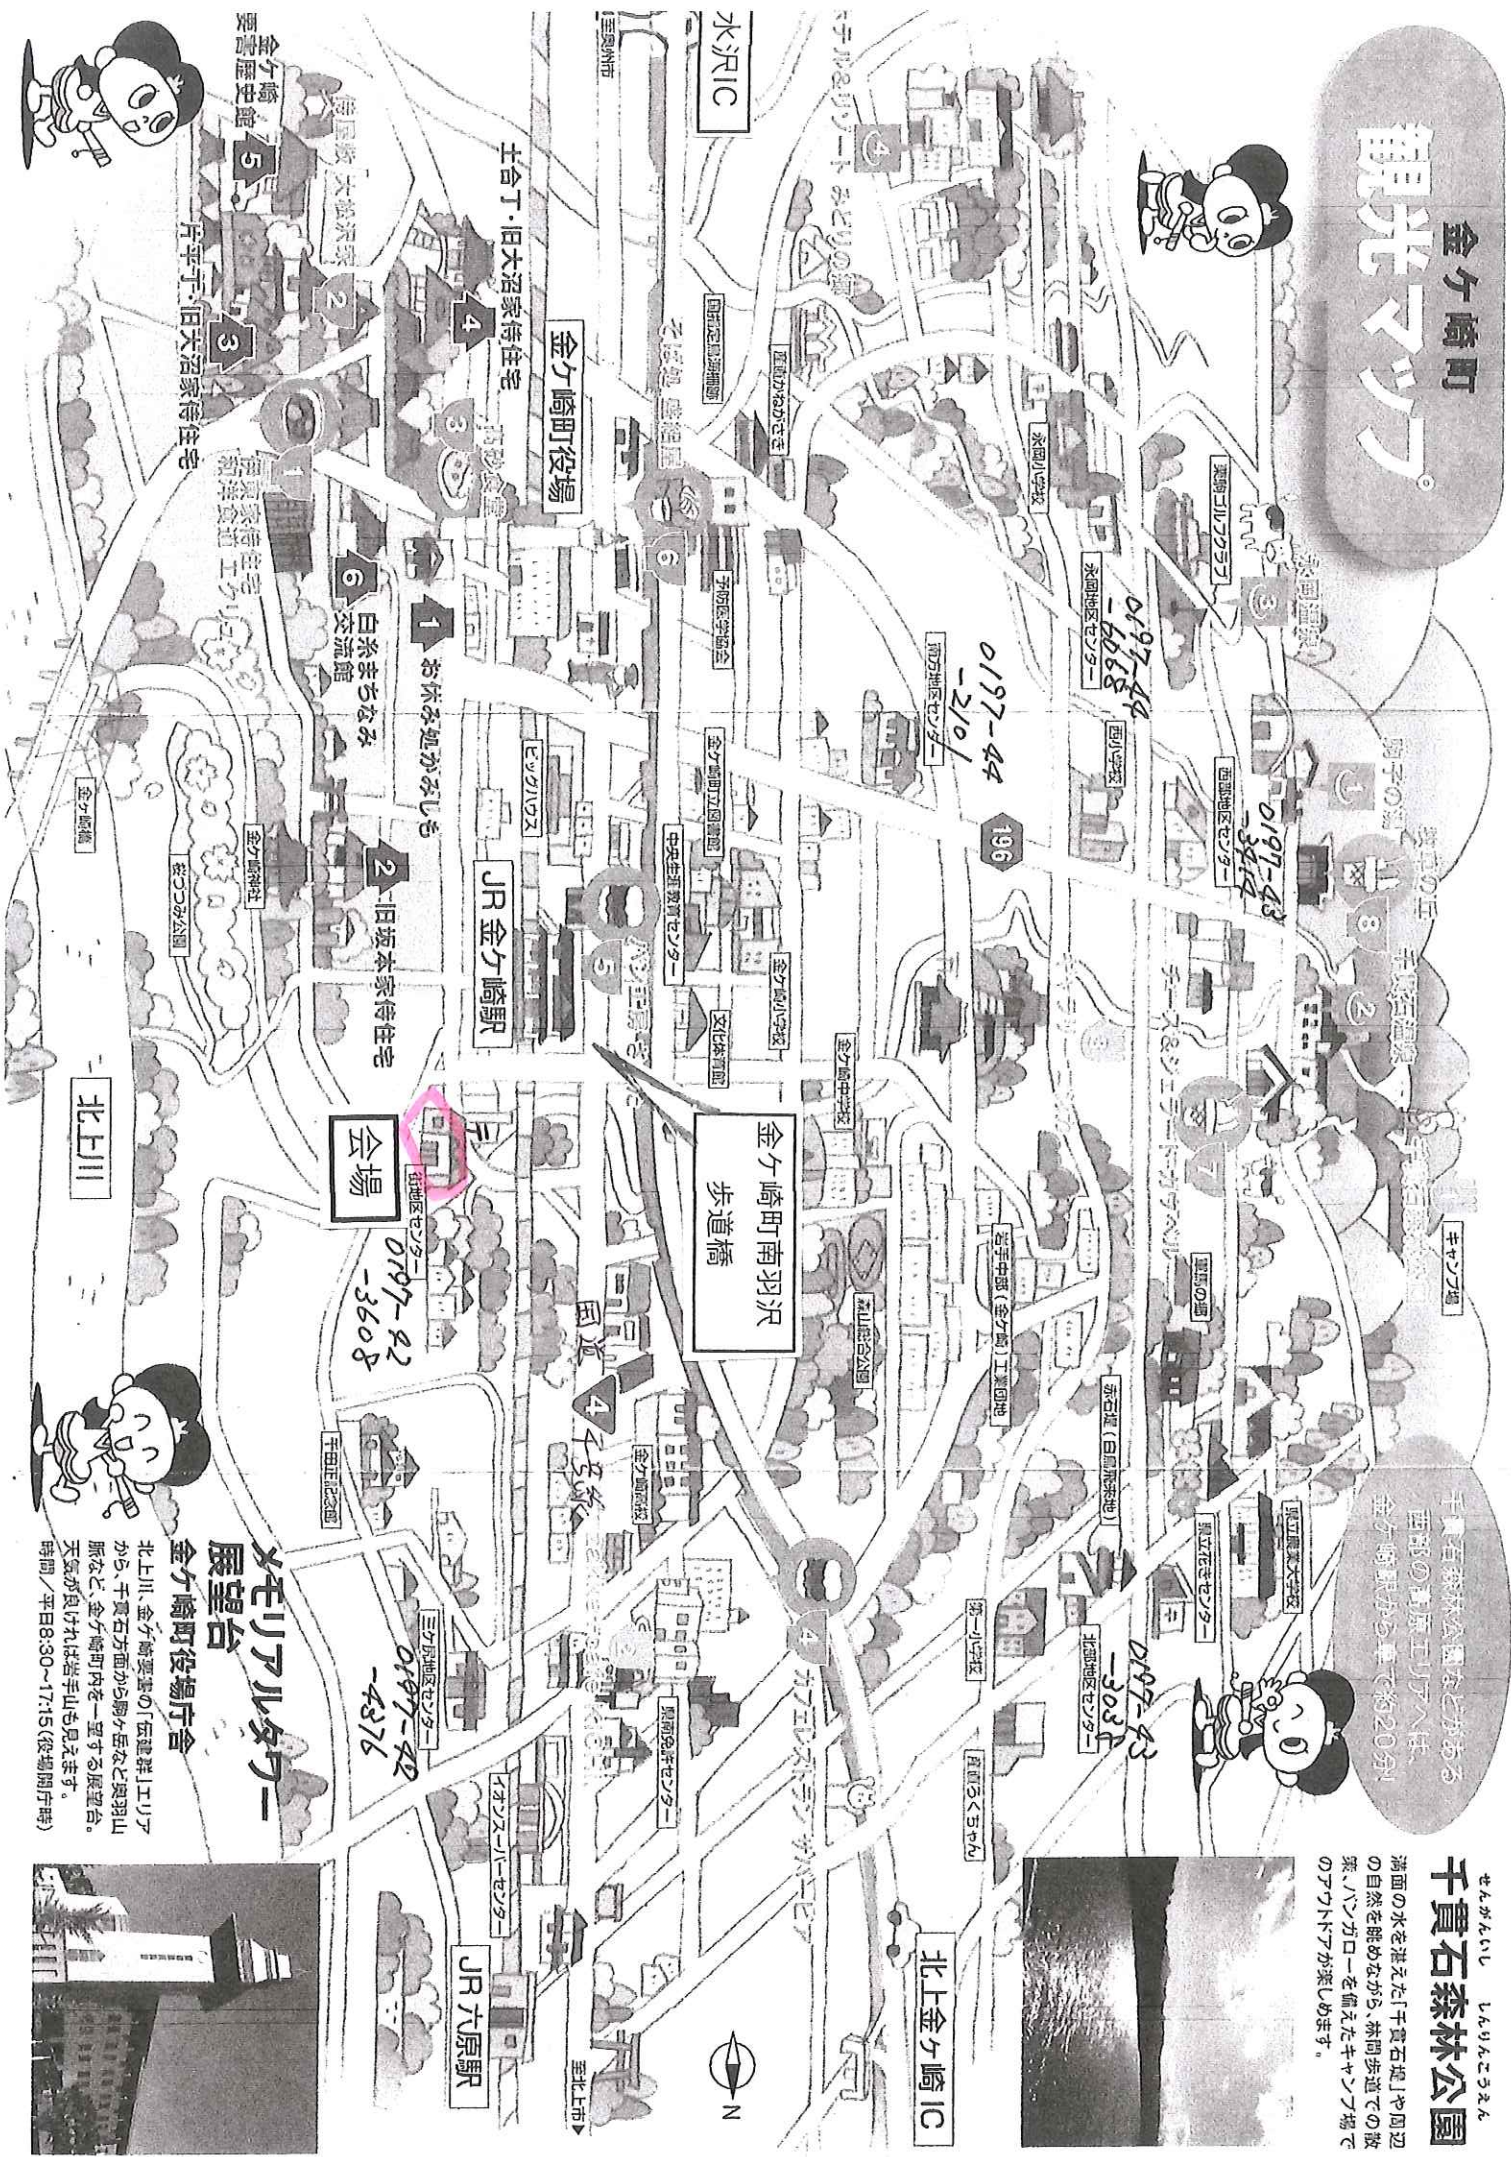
金ケ崎町
観光マップ。

千貫石森林公園など緑ある西部の健康エリアへは、金ケ崎駅から車で約20分!

せんがんいし しんりんこうえん
千貫石森林公園
満面の水を湛えた「千貫石堤」や周辺の自然を眺めながら、林間歩道での散策、バンガローを備えたキャンプ場でのアウトドアが楽しめます。

キャンプ場
千貫石温泉
平和の丘
駒子の湯
永岡温泉
東北ゴルフクラブ
ホテル&リゾート みどりの郷
県立農業大学校
県立花きセンター
赤石堤(自然観察池)
岩手中部(金ケ崎)工業団地
森山総合公園
チーズ&ジェラートカウベリー
カフェレストラン サンビア
西部地区センター
0197-43-3414
西小学校
永岡地区センター
0197-44-2068
永岡小学校
南方地区センター
0197-44-2101
北部地区センター
0197-43-3036
第一小学校
高齢者ふくちゃん
196
4
水沢IC
至奥州市
土合丁・旧大沼家侍住宅
金ケ崎町役場
予防医学協会
ビッグハウス
金ケ崎町立図書館
中央生涯教育センター
金ケ崎小学校
文化体育館
金ケ崎中学校
金ケ崎町南羽沢 歩道橋
JR金ケ崎駅
会場
街地区センター
0197-42-3608
国道
金ケ崎高校
三ケ尻地区センター
0197-42-4376
県南免許センター
イオンスーパーセンター
北上金ケ崎IC
至北上市
JR六原駅
N
お休み処かねがさき
自然まちなみ交流館
旧坂本家侍住宅
金ケ崎神社
おつつみ公園
金ケ崎橋
北上川
要害歴史館
城内諏訪小路 旧大松沢家
片平丁・旧大沼家侍住宅
坂本家侍住宅
六軒丁
千田正記念館
1 2 3 4 5 6 7 8

メモリアルタワー
金ケ崎町役場庁舎
展望台
北上川、金ケ崎要害の「伝建群」エリアから、千貫石方面から駒ケ岳など奥羽山脈など、金ケ崎町内を一望する展望台。天気が良ければ岩手山も見えます。
時間/平日8:30~17:15(役場開庁時)